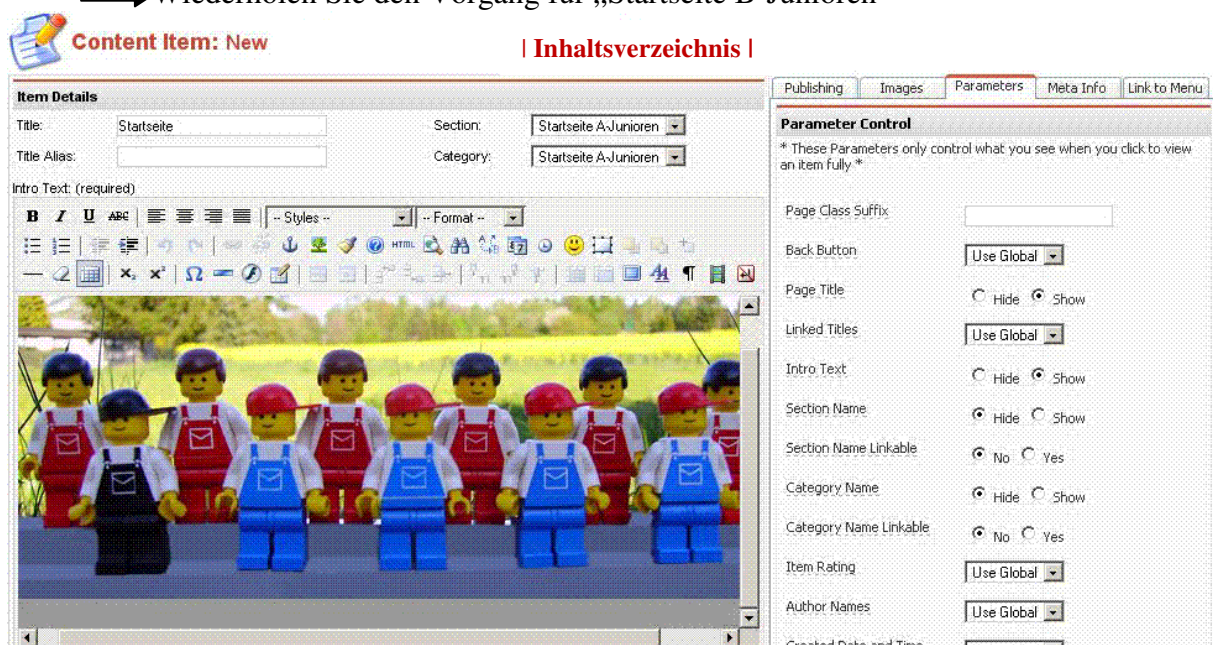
Wiederholen Sie den Vorgang für „Startseite B-Junioren"

Content Item: New

| Inhaltsverzeichnis |

Item Details

Title: Startseite

Section: Startseite A-Junioren

Title Alias:

Category: Startseite A-Junioren

Intro Text: (required)

-- Styles -- -- Format --

Publishing | Images | Parameters | Meta Info | Link to Menu

Parameter Control

* These Parameters only control what you see when you click to view an item fully *

Page Class Suffix

Back Button Use Global

Page Title Hide Show

Linked Titles Use Global

Intro Text Hide Show

Section Name Hide Show

Section Name Linkable No Yes

Category Name Hide Show

Category Name Linkable No Yes

Item Rating Use Global

Author Names Use Global

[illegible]